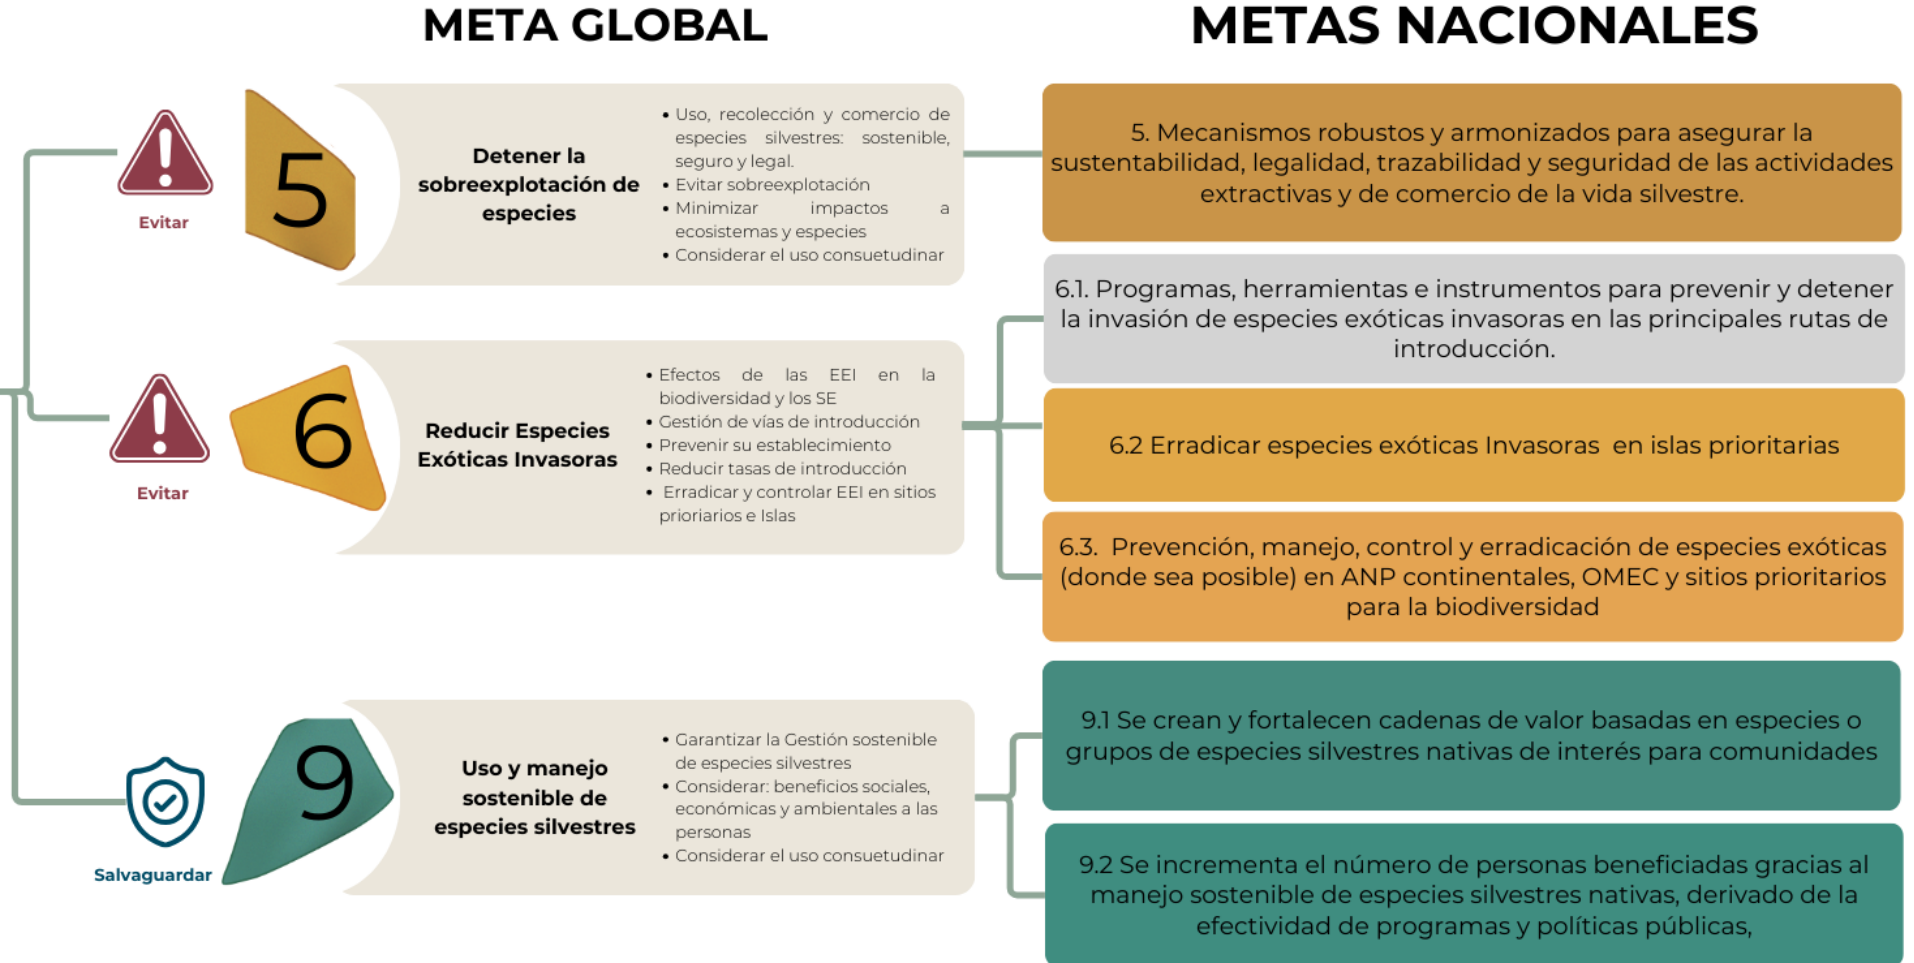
META GLOBAL

METAS NACIONALES

Evitar

5

Detener la sobreexplotación de especies

• Uso, recolección y comercio de especies silvestres: sostenible, seguro y legal.
• Evitar sobreexplotación
• Minimizar impactos a ecosistemas y especies
• Considerar el uso consuetudinar

5. Mecanismos robustos y armonizados para asegurar la sustentabilidad, legalidad, trazabilidad y seguridad de las actividades extractivas y de comercio de la vida silvestre.

Evitar

6

Reducir Especies Exóticas Invasoras

• Efectos de las EEI en la biodiversidad y los SE
• Gestión de vías de introducción
• Prevenir su establecimiento
• Reducir tasas de introducción
• Erradicar y controlar EEI en sitios prioriarios e Islas

6.1. Programas, herramientas e instrumentos para prevenir y detener la invasión de especies exóticas invasoras en las principales rutas de introducción.

6.2 Erradicar especies exóticas Invasoras en islas prioritarias

6.3. Prevención, manejo, control y erradicación de especies exóticas (donde sea posible) en ANP continentales, OMEC y sitios prioritarios para la biodiversidad

Salvaguardar

9

Uso y manejo sostenible de especies silvestres

• Garantizar la Gestión sostenible de especies silvestres
• Considerar: beneficios sociales, económicas y ambientales a las personas
• Considerar el uso consuetudinar

9.1 Se crean y fortalecen cadenas de valor basadas en especies o grupos de especies silvestres nativas de interés para comunidades

9.2 Se incrementa el número de personas beneficiadas gracias al manejo sostenible de especies silvestres nativas, derivado de la efectividad de programas y políticas públicas,